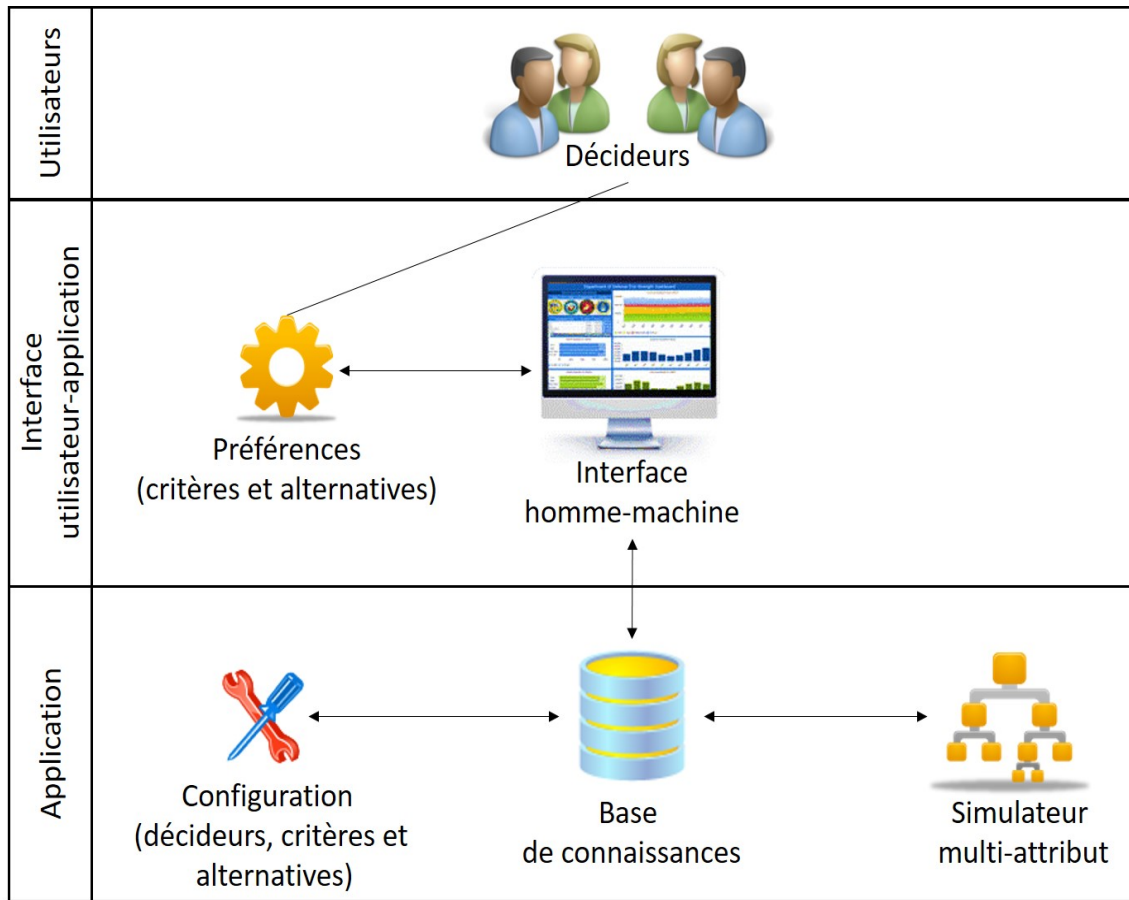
Utilisateurs

Décideurs

Interface utilisateur-application

Préférences (critères et alternatives)

Interface homme-machine

Application

Configuration (décideurs, critères et alternatives)

Base de connaissances

Simulateur multi-attribut